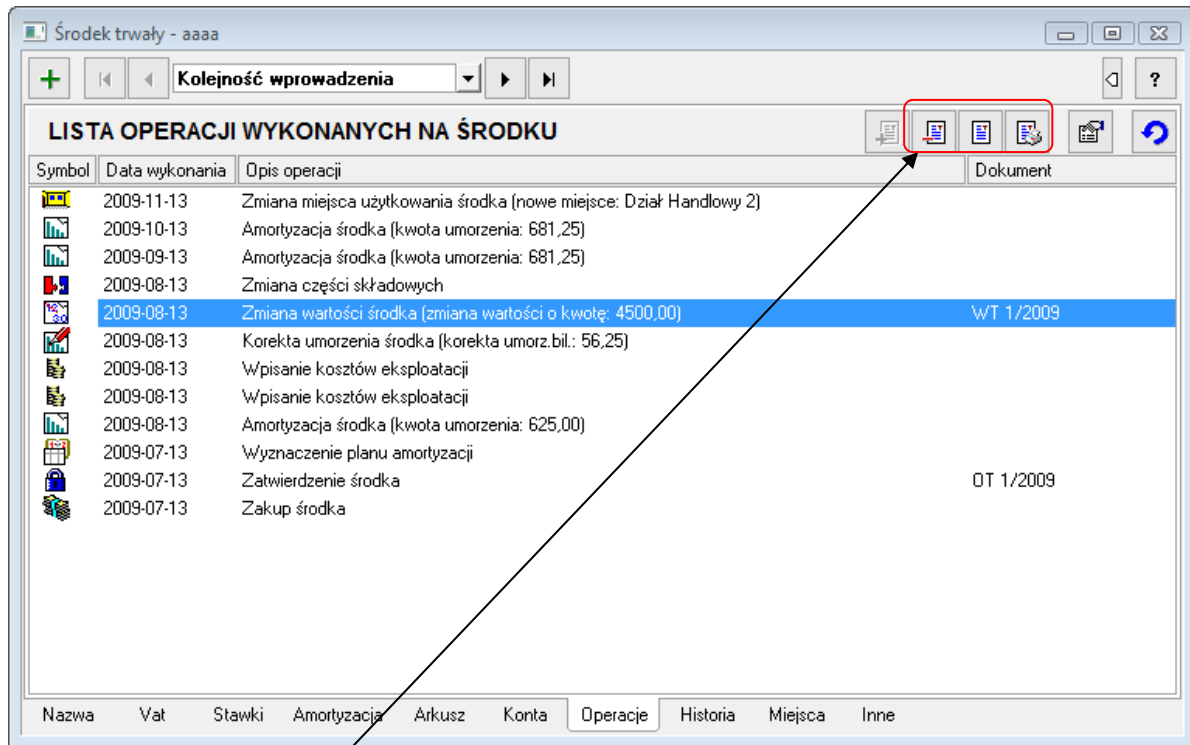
Środek trwały - aaaa

Kolejność wprowadzenia

?

LISTA OPERACJI WYKONANYCH NA ŚRODKU

| Symbol | Data wykonania | Opis operacji | Dokument |
|---|---|---|---|
| | 2009-11-13 | Zmiana miejsca użytkowania środka (nowe miejsce: Dział Handlowy 2) | |
| | 2009-10-13 | Amortyzacja środka (kwota umorzenia: 681,25) | |
| | 2009-09-13 | Amortyzacja środka (kwota umorzenia: 681,25) | |
| | 2009-08-13 | Zmiana części składowych | |
| | 2009-08-13 | Zmiana wartości środka (zmiana wartości o kwotę: 4500,00) | WT 1/2009 |
| | 2009-08-13 | Korekta umorzenia środka (korekta umorz.bil.: 56,25) | |
| | 2009-08-13 | Wpisanie kosztów eksploatacji | |
| | 2009-08-13 | Wpisanie kosztów eksploatacji | |
| | 2009-08-13 | Amortyzacja środka (kwota umorzenia: 625,00) | |
| | 2009-07-13 | Wyznaczenie planu amortyzacji | |
| | 2009-07-13 | Zatwierdzenie środka | OT 1/2009 |
| | 2009-07-13 | Zakup środka | |

Nazwa | Vat | Stawki | Amortyzacja | Arkusz | Konta | Operacje | Historia | Miejsca | Inne